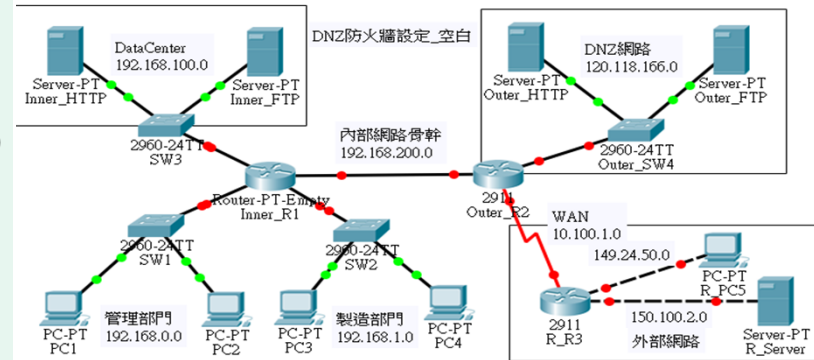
DNZ防火牆設定_空白

DataCenter
192.168.100.0

Server-PT
Inner_HTTP

Server-PT
Inner_FTP

2960-24TT
SW3

DNZ網路
120.118.166.0

Server-PT
Outer_HTTP

Server-PT
Outer_FTP

2960-24TT
Outer_SW4

內部網路骨幹
192.168.200.0

Router-PT-Empty
Inner_R1

2911
Outer_R2

WAN
10.100.1.0

2960-24TT
SW1

2960-24TT
SW2

149.24.50.0

PC-PT
R_PC5

2911
R_R3

150.100.2.0

Server-PT
R_Server

外部網路

PC-PT
PC1

管理部門
192.168.0.0

PC-PT
PC2

PC-PT
PC3

製造部門
192.168.1.0

PC-PT
PC4